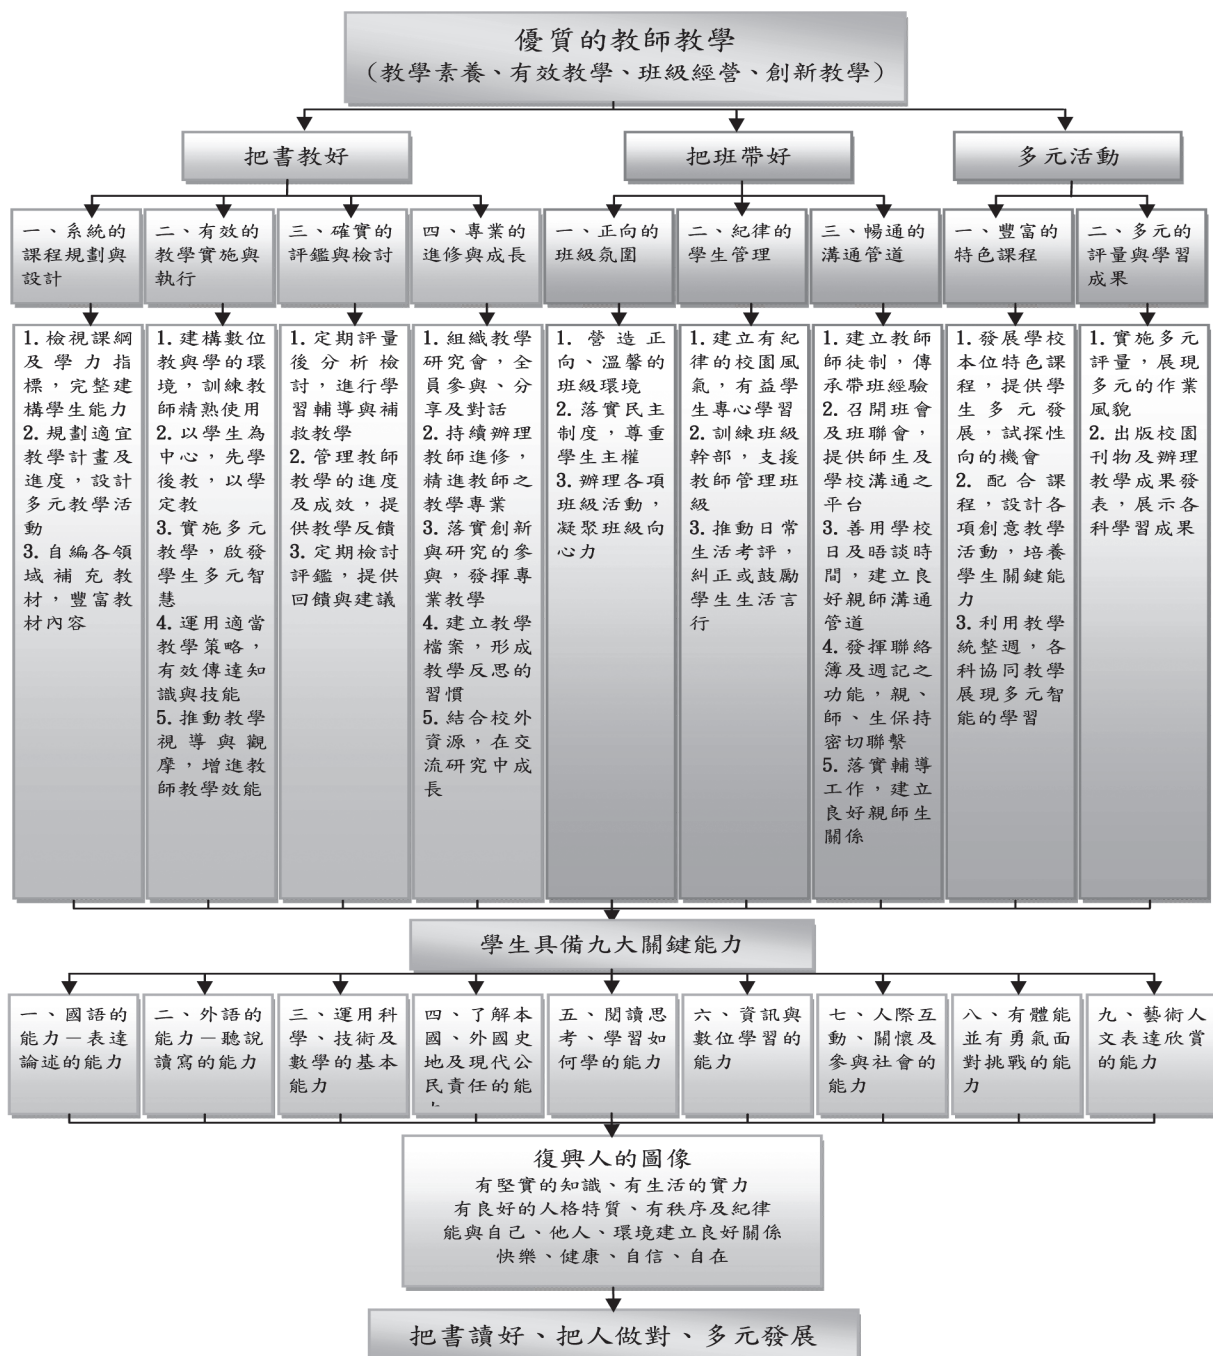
優質的教師教學
（教學素養、有效教學、班級經營、創新教學）

把書教好

把班帶好

多元活動

一、系統的課程規劃與設計

二、有效的教學實施與執行

三、確實的評鑑與檢討

四、專業的進修與成長

一、正向的班級氛圍

二、紀律的學生管理

三、暢通的溝通管道

一、豐富的特色課程

二、多元的評量與學習成果

1. 檢視課綱及學力指標，完整建構學生能力
2. 規劃適宜教學計畫及進度，設計多元教學活動
3. 自編各領域補充教材，豐富教材內容

1. 建構數位教與學的環境，訓練教師精熟使用
2. 以學生為中心，先學後教，以學定教
3. 實施多元教學，啟發學生多元智慧
4. 運用適當教學策略，有效傳達知識與技能
5. 推動教學視導與觀摩，增進教師教學效能

1. 定期評量後分析檢討，進行學習輔導與補救教學
2. 管理教師教學的進度及成效，提供教學反饋
3. 定期檢討評鑑，提供回饋與建議

1. 組織教學研究會，全員參與、分享及對話
2. 持續辦理教師進修，精進教師之教學專業
3. 落實創新與研究的參與，發揮專業教學
4. 建立教學檔案，形成教學反思的習慣
5. 結合校外資源，在交流研究中成長

1. 營造正向、溫馨的班級環境
2. 落實民主制度，尊重學生主權
3. 辦理各項班級活動，凝聚班級向心力

1. 建立有紀律的校園風氣，有益學生專心學習
2. 訓練班級幹部，支援教師管理班級
3. 推動日常生活考評，糾正或鼓勵學生生活言行

1. 建立教師師徒制，傳承帶班經驗
2. 召開班會及班聯會，提供師生及學校溝通之平台
3. 善用學校日及晤談時間，建立良好親師溝通管道
4. 發揮聯絡簿及週記之功能，親、師、生保持密切聯繫
5. 落實輔導工作，建立良好親師生關係

1. 發展學校本位特色課程，提供學生多元發展，試探性向的機會
2. 配合課程，設計各項創意教學活動，培養學生關鍵能力
3. 利用教學統整週，各科協同教學展現多元智能的學習

1. 實施多元評量，展現多元的作業風貌
2. 出版校園刊物及辦理教學成果發表，展示各科學習成果

學生具備九大關鍵能力

一、國語的能力－表達論述的能力

二、外語的能力－聽說讀寫的能力

三、運用科學、技術及數學的基本能力

四、了解本國、外國史地及現代公民責任的能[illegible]

五、閱讀思考、學習如何學的能力

六、資訊與數位學習的能力

七、人際互動、關懷及參與社會的能力

八、有體能並有勇氣面對挑戰的能力

九、藝術人文表達欣賞的能力

復興人的圖像
有堅實的知識、有生活的實力
有良好的人格特質、有秩序及紀律
能與自己、他人、環境建立良好關係
快樂、健康、自信、自在

把書讀好、把人做對、多元發展